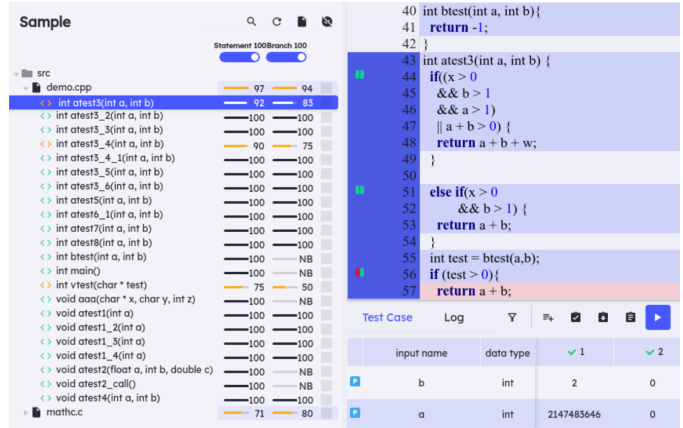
Sample

Statement 100 Branch 100

src
demo.cpp 97 94
int atest3(int a, int b) 92 83
int atest3_2(int a, int b) 100 100
int atest3_3(int a, int b) 100 100
int atest3_4(int a, int b) 90 75
int atest3_4_1(int a, int b) 100 100
int atest3_5(int a, int b) 100 100
int atest3_6(int a, int b) 100 100
int atest5(int a, int b) 100 100
int atest6_1(int a, int b) 100 100
int atest7(int a, int b) 100 100
int atest8(int a, int b) 100 100
int btest(int a, int b) 100 NB
int main() 100 NB
int vtest(char * test) 75 50
void aaa(char * x, char y, int z) 100 100
void atest1(int a) 100 100
void atest1_2(int a) 100 100
void atest1_3(int a) 100 100
void atest1_4(int a) 100 100
void atest2(float a, int b, double c) 100 NB
void atest2_call() 100 NB
void atest4(int a, int b) 100 100
mathc.c 71 80

40 int btest(int a, int b){
41 return -1;
42 }
43 int atest3(int a, int b) {
44 if((x > 0
45 && b > 1
46 && a > 1)
47 || a + b > 0) {
48 return a + b + w;
49 }
50
51 else if(x > 0
52 && b > 1) {
53 return a + b;
54 }
55 int test = btest(a,b);
56 if (test > 0){
57 return a + b;

Test Case Log

| | input name | data type | 1 | 2 |
|---|---|---|---|---|
| | b | int | 2 | 0 |
| | a | int | 2147483646 | 0 |